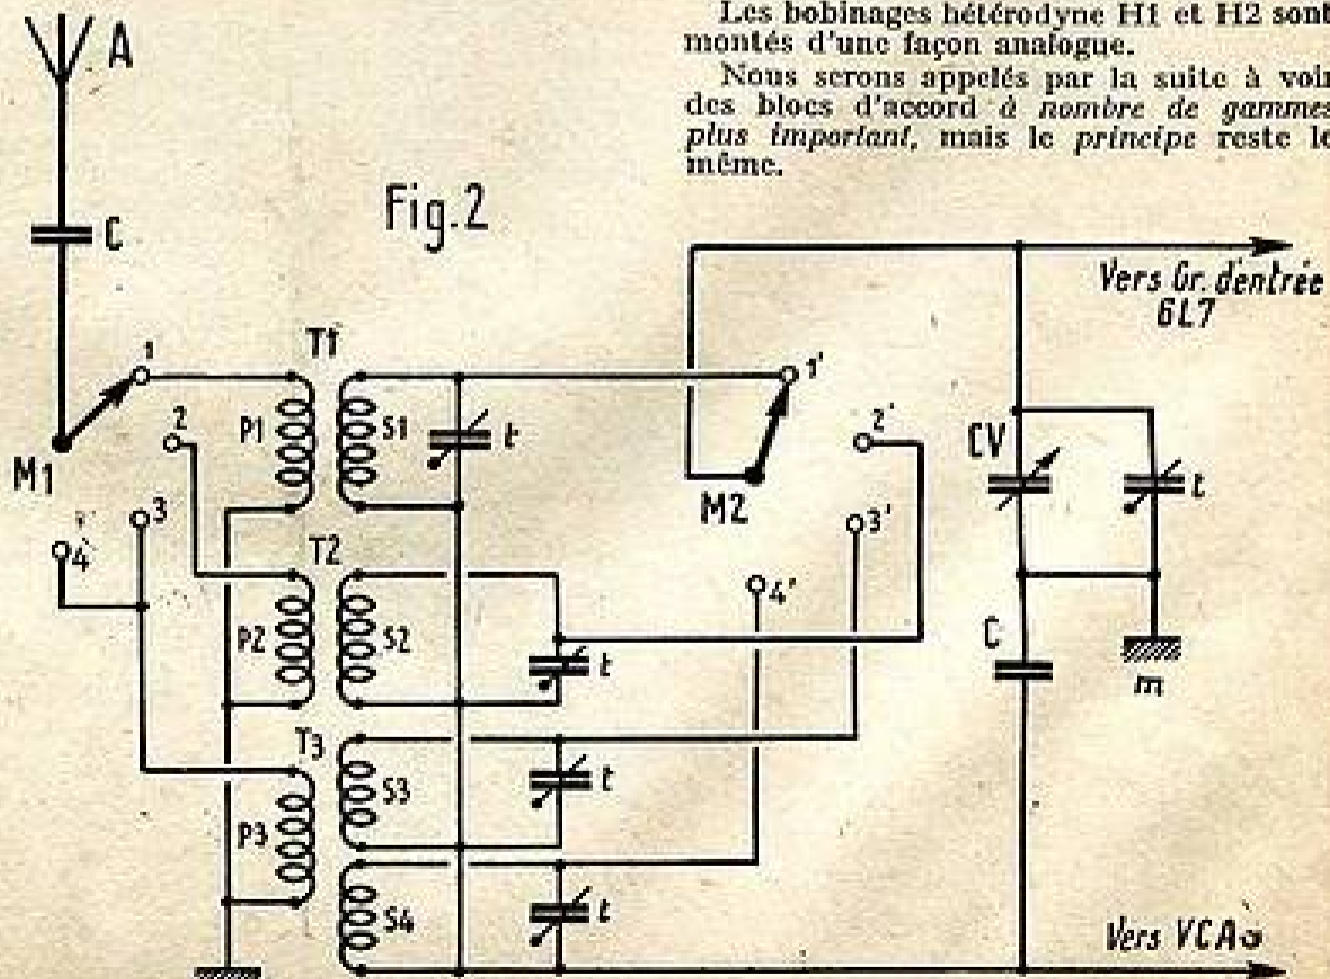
Les bobinages hétérodyne H1 et H2 sont montés d'une façon analogue.

Nous serons appelés par la suite à voir des blocs d'accord à nombre de gammes plus important, mais le principe reste le même.

A

C

Fig.2

Vers Gr. d'entrée 6L7

T1

1

1'

2

2'

P1

S1

t

CV

t

M1

M2

3

3'

4

T2

4'

P2

S2

t

C

m

T3

S3

t

P3

S4

t

Vers VCA